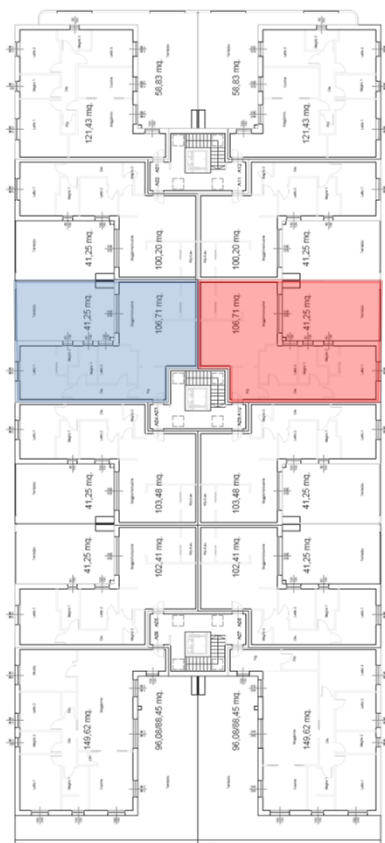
58,83 mq.
58,83 mq.
121,43 mq.
121,43 mq.
41,25 mq.
100,20 mq.
100,20 mq.
41,25 mq.
41,25 mq.
106,71 mq.
106,71 mq.
41,25 mq.
41,25 mq.
103,48 mq.
103,48 mq.
41,25 mq.
41,25 mq.
102,41 mq.
102,41 mq.
41,25 mq.
149,62 mq.
96,08/88,45 mq.
96,08/88,45 mq.
149,62 mq.